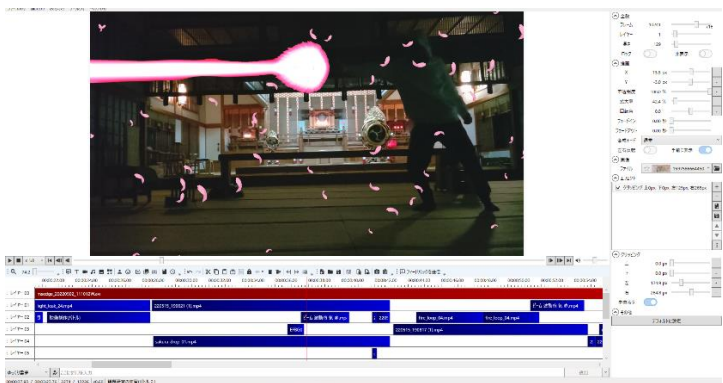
レイヤー 0
レイヤー 1
レイヤー 2
レイヤー 3
レイヤー 4
レイヤー 5
nandap_20220502_111012.fun
light_loop_24.mp4
2207B_100521 (3).mp4
ビーム 波動拳 効果音
ビーム 波動拳 効果.mp4
2207
fire_loop_04.mp4
fire_loop_04.mp4
2207B_100521 (3).mp4
scifi_loop_01.mp4
レイヤー
反転
ブレンド
不透明度
回転
フェードイン
フェードアウト
合成モード
エフェクト
クロッピング